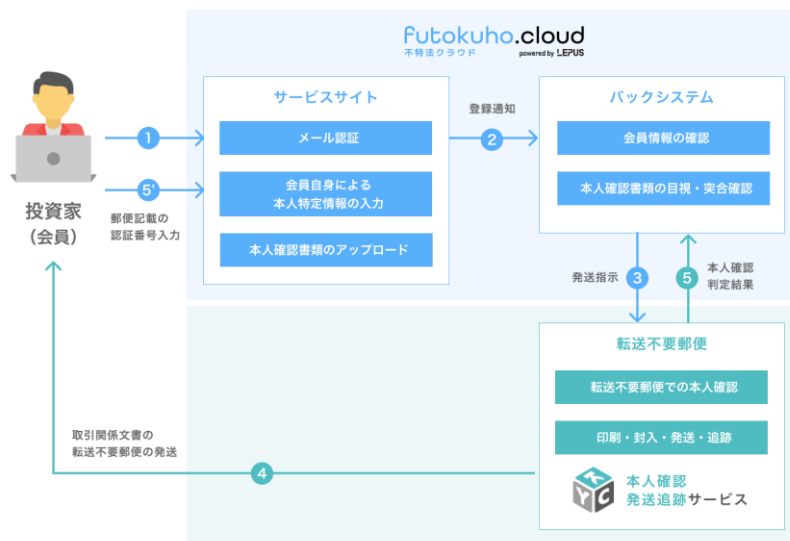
futokuho.cloud
不特法クラウド
powered by LEPUS

投資家
（会員）

1

5'
郵便記載の
認証番号入力

サービスサイト
メール認証
会員自身による
本人特定情報の入力
本人確認書類のアップロード

登録通知
2

バックシステム
会員情報の確認
本人確認書類の目視・突合確認

発送指示
3

5
本人確認
判定結果

転送不要郵便
転送不要郵便での本人確認
印刷・封入・発送・追跡

KYC
本人確認
発送追跡サービス

取引関係文書の
転送不要郵便の発送
4